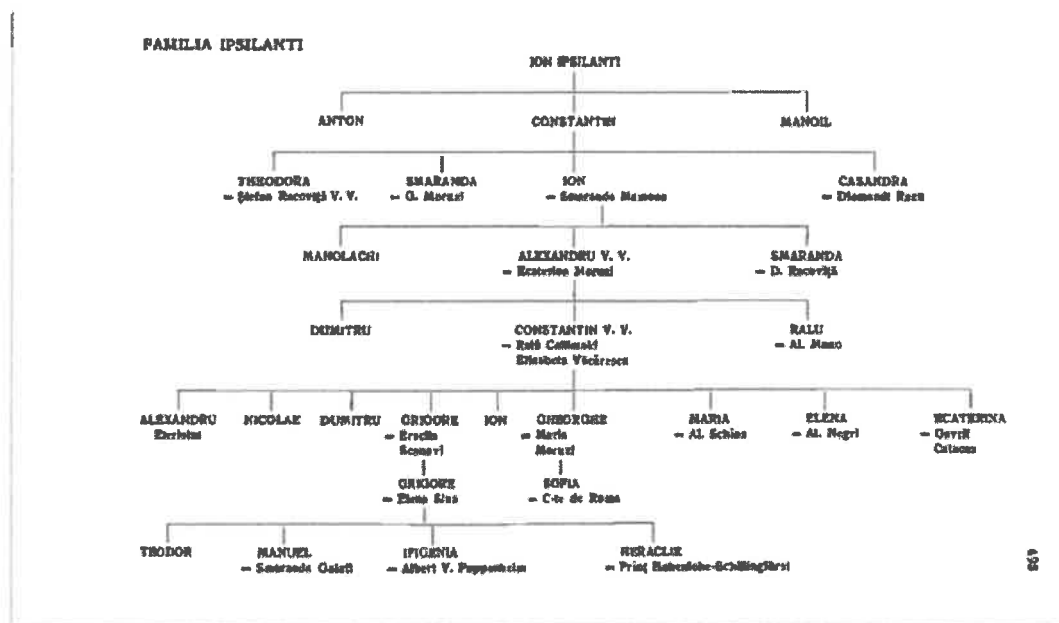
FAMILIA IPSILANTI

ION IPSILANTI

ANTON

CONSTANTIN

MANOIL

THEODORA
= Ştefan Racoviţă V. V.

SMARANDA
= G. Moruzi

ION
= Smaranda Mamona

CASANDRA
= Diamandi Racu

MANOLACHI

ALEXANDRU V. V.
= Ecaterina Moruzi

SMARANDA
= D. Racoviţă

DUMITRU

CONSTANTIN V. V.
= Ralù Callimachi
Elisabeta Văcărescu

RALU
= Al. Mano

ALEXANDRU
Eteristul

NICOLAE

DUMITRU

GRIGORE
= Eraclia
Scanavi

ION

GHEORGHE
= Maria
Moruzi

MARIA
= Al. Schina

ELENA
= Al. Negri

ECATERINA
= Gavril
Catacazi

GRIGORE
= Elena Sina

SOFIA
= C-te de Roma

TEODOR

MANUEL
= Smaranda Guiati

IFIGENIA
= Albert V. Pappenheim

HERACLIE
= Prinţ Hohenlohe-Schillingfürst

639